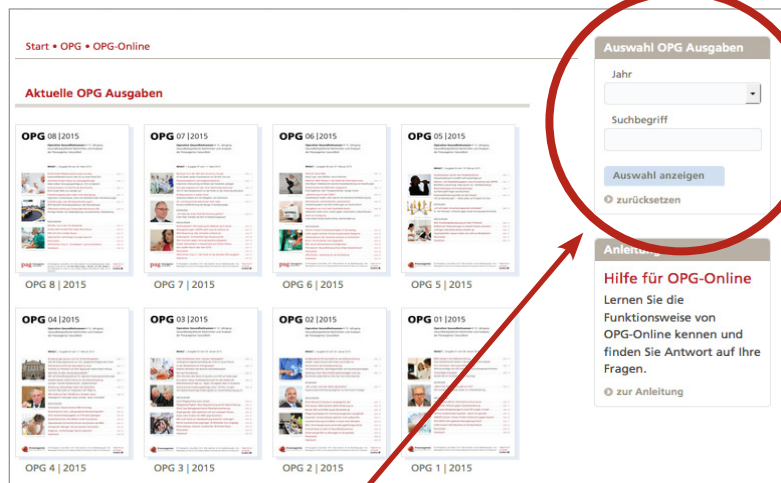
Start • OPG • OPG-Online

Aktuelle OPG Ausgaben

OPG 08 | 2015

OPG 8 | 2015

OPG 07 | 2015

OPG 7 | 2015

OPG 06 | 2015

OPG 6 | 2015

OPG 05 | 2015

OPG 5 | 2015

OPG 04 | 2015

OPG 4 | 2015

OPG 03 | 2015

OPG 3 | 2015

OPG 02 | 2015

OPG 2 | 2015

OPG 01 | 2015

OPG 1 | 2015

Auswahl OPG Ausgaben

Jahr

Suchbegriff

Auswahl anzeigen

zurücksetzen

Anleitung

Hilfe für OPG-Online

Lernen Sie die Funktionsweise von OPG-Online kennen und finden Sie Antwort auf Ihre Fragen.

zur Anleitung